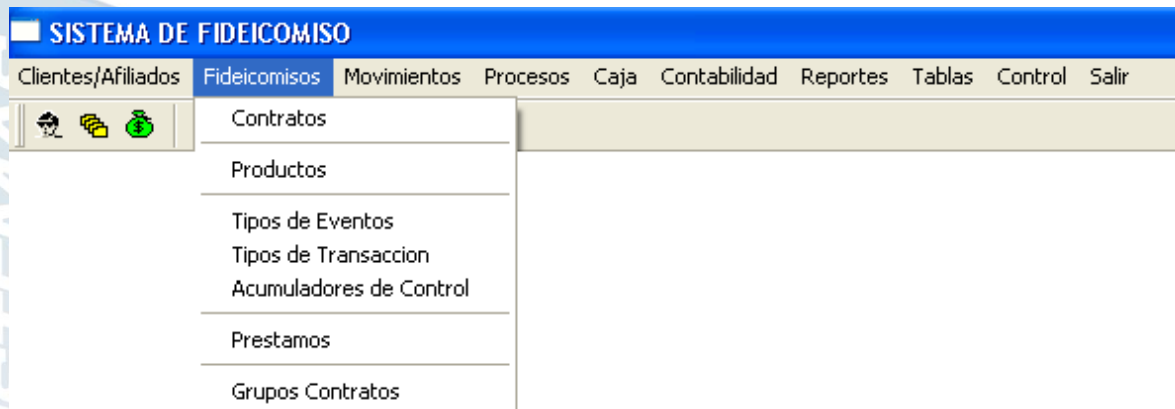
SISTEMA DE FIDEICOMISO

Clientes/Afiliados Fideicomisos Movimientos Procesos Caja Contabilidad Reportes Tablas Control Salir

Contratos

Productos

Tipos de Eventos
Tipos de Transaccion
Acumuladores de Control

Prestamos

Grupos Contratos